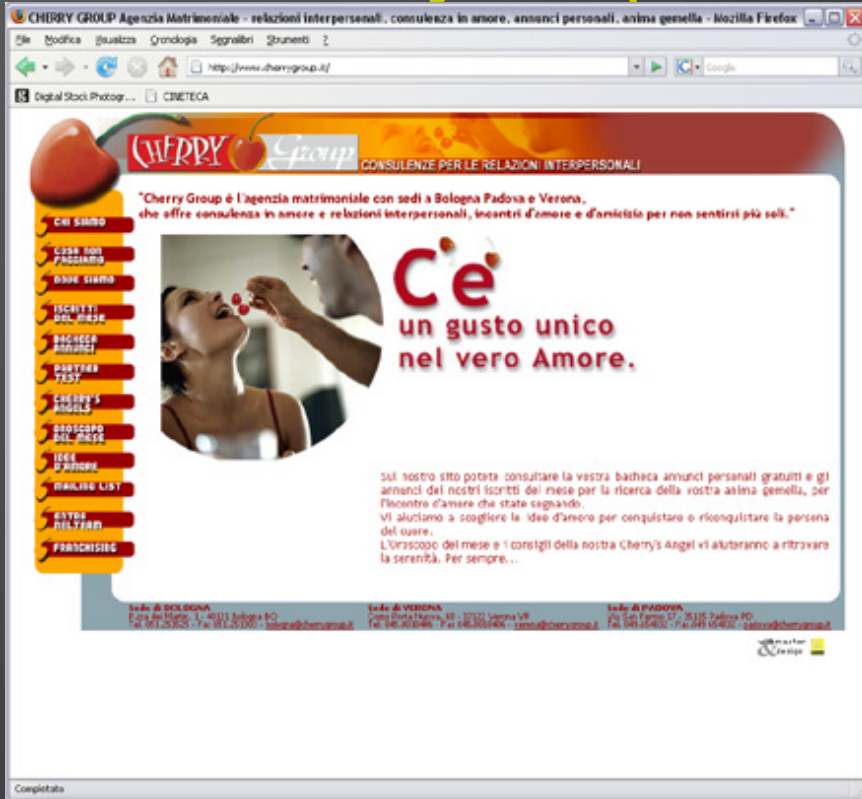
CHERRY GROUP Agenzia Matrimoniale - relazioni interpersonali, consulenza in amore, annunci personali, anima gemella - Mozilla Firefox

File Modifica Visualizza Cronologia Segnalibri Strumenti ?

http://www.cherrygroup.it/

Google

Digital Stock Photogr... CINETECA

CHERRY Group

CONSULENZE PER LE RELAZIONI INTERPERSONALI

"Cherry Group è l'agenzia matrimoniale con sedi a Bologna Padova e Verona, che offre consulenza in amore e relazioni interpersonali, incontri d'amore e d'amicizia per non sentirsi più soli."

CHI SIAMO

COSA NON FACCIAMO

DOVE SIAMO

ISCRITTI DEL MESE

BACHECA ANNUNCI

PARTNER TEST

CHERRY'S ANGELS

OROSCOPO DEL MESE

IDEE D'AMORE

MAILING LIST

ENTRA NEL TEAM

FRANCHISING

C'è un gusto unico nel vero Amore.

Sul nostro sito potete consultare la vostra bacheca annunci personali gratuiti e gli annunci dei nostri iscritti del mese per la ricerca della vostra anima gemella, per l'incontro d'amore che state sognando.
Vi aiutiamo a scegliere le idee d'amore per conquistare o riconquistare la persona del cuore.
L'Oroscopo del mese e i consigli della nostra Cherry's Angel vi aiuteranno a ritrovare la serenità. Per sempre...

Sede di BOLOGNA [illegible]

Sede di VERONA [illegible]

Sede di PADOVA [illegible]

master design

Completato